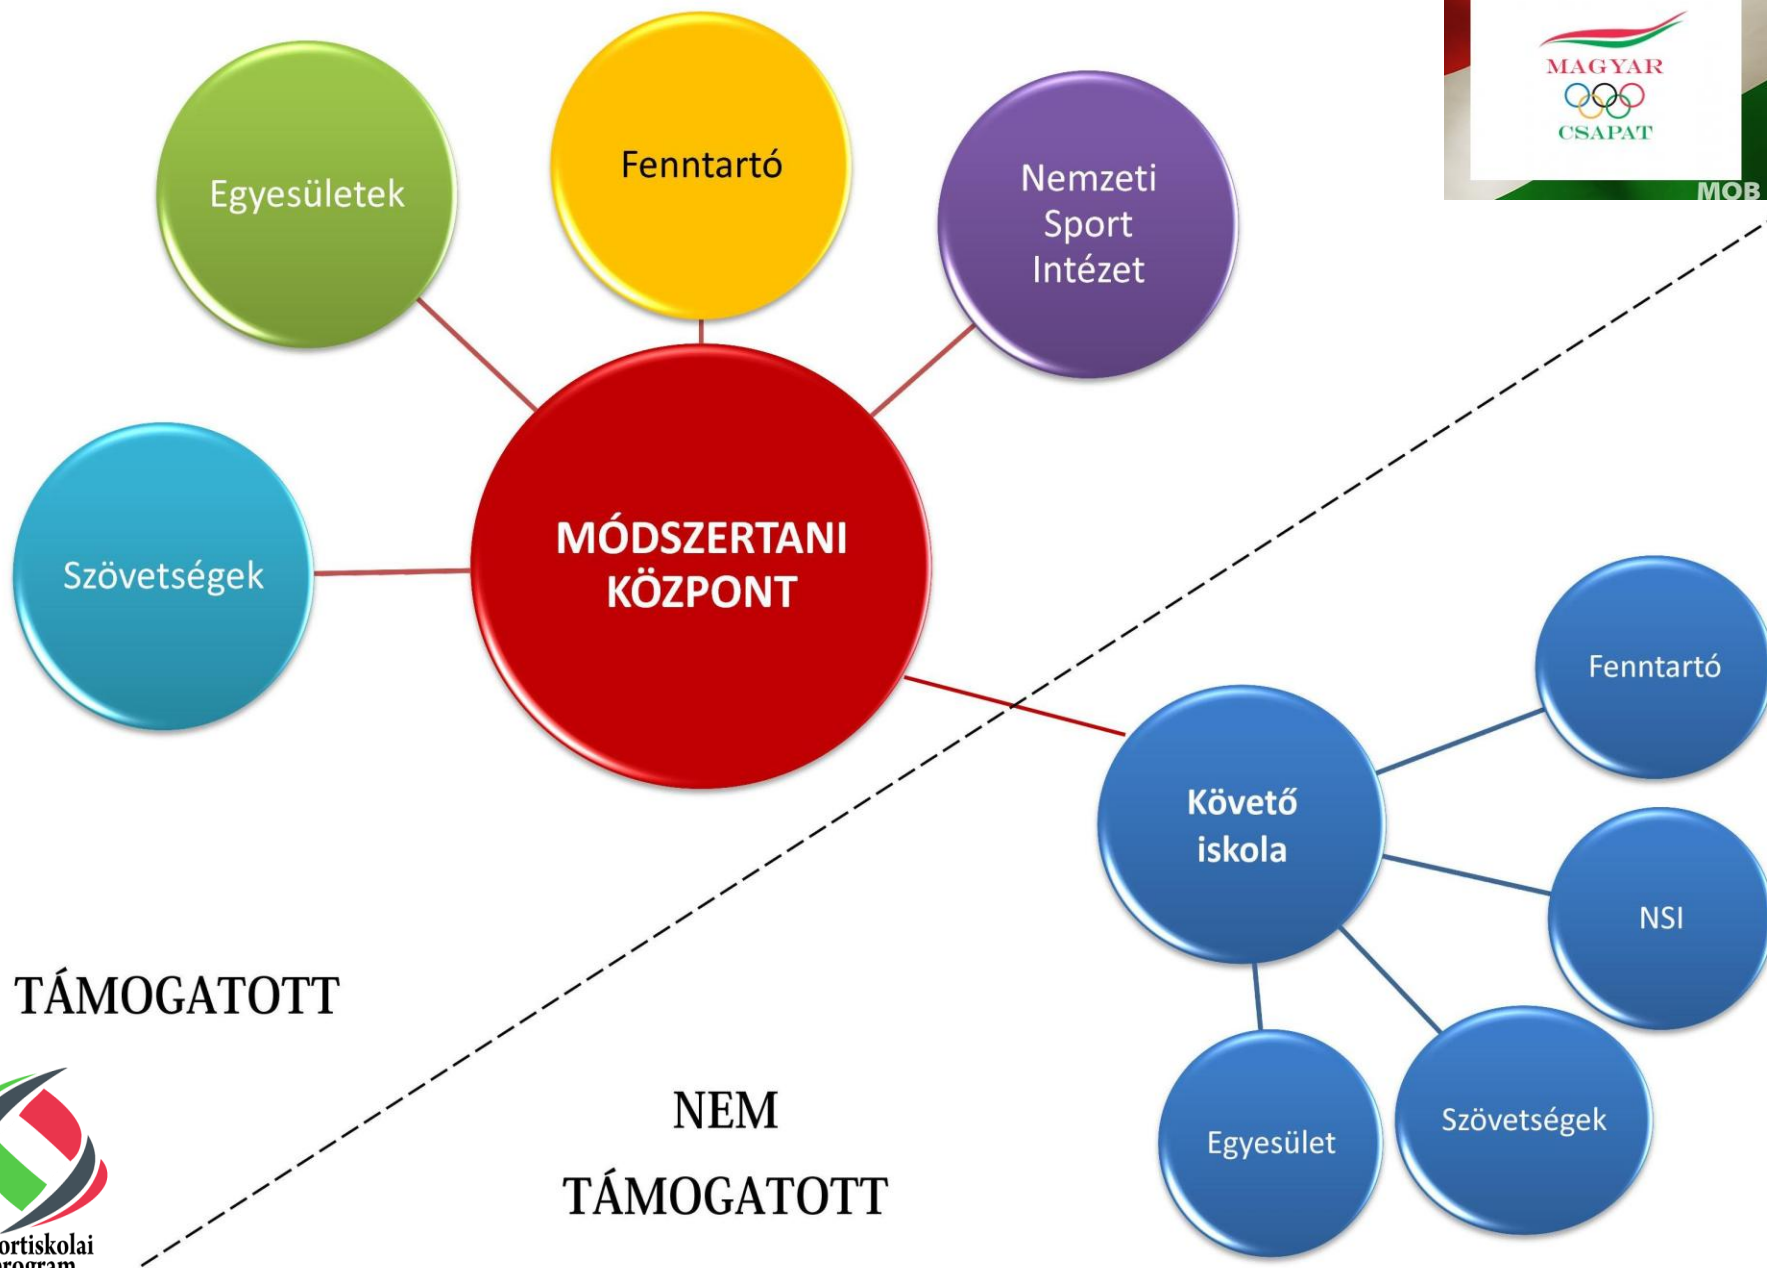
MAGYAR
CSAPAT
MOB

Egyesületek

Fenntartó

Nemzeti Sport Intézet

Szövetségek

MÓDSZERTANI KÖZPONT

Fenntartó

Követő iskola

NSI

TÁMOGATOTT

NEM TÁMOGATOTT

Egyesület

Szövetségek

ortiskolai
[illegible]rogram